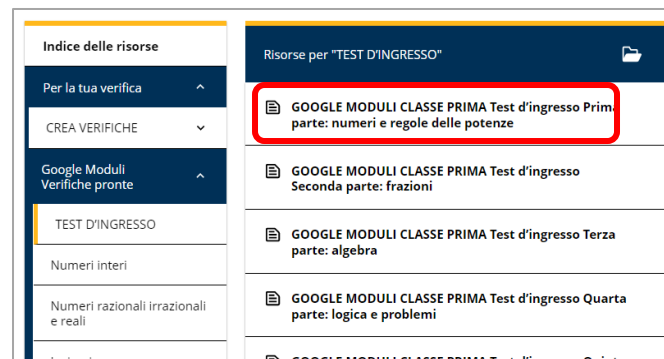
Indice delle risorse

Per la tua verifica

CREA VERIFICHE

Google Moduli Verifiche pronte

TEST D'INGRESSO

Numeri interi

Numeri razionali irrazionali e reali

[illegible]

Risorse per "TEST D'INGRESSO"

GOOGLE MODULI CLASSE PRIMA Test d'ingresso Prima parte: numeri e regole delle potenze

GOOGLE MODULI CLASSE PRIMA Test d'ingresso Seconda parte: frazioni

GOOGLE MODULI CLASSE PRIMA Test d'ingresso Terza parte: algebra

GOOGLE MODULI CLASSE PRIMA Test d'ingresso Quarta parte: logica e problemi

GOOGLE MODULI CLASSE PRIMA Test d'ingresso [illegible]